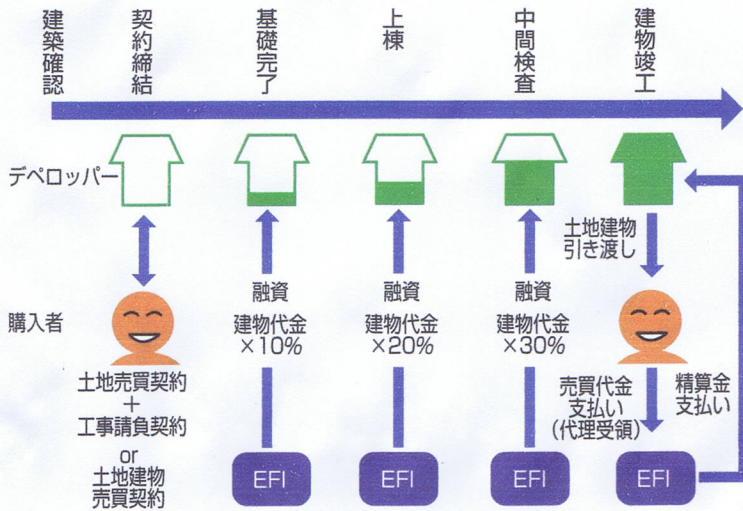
建築確認

契約締結

基礎完了

上棟

中間検査

建物竣工

デベロッパー

購入者

土地売買契約
+
工事請負契約
or
土地建物
売買契約

融資
建物代金
×10%

融資
建物代金
×20%

融資
建物代金
×30%

土地建物
引き渡し

売買代金
支払い
(代理受領)

精算金
支払い

EFI

EFI

EFI

EFI